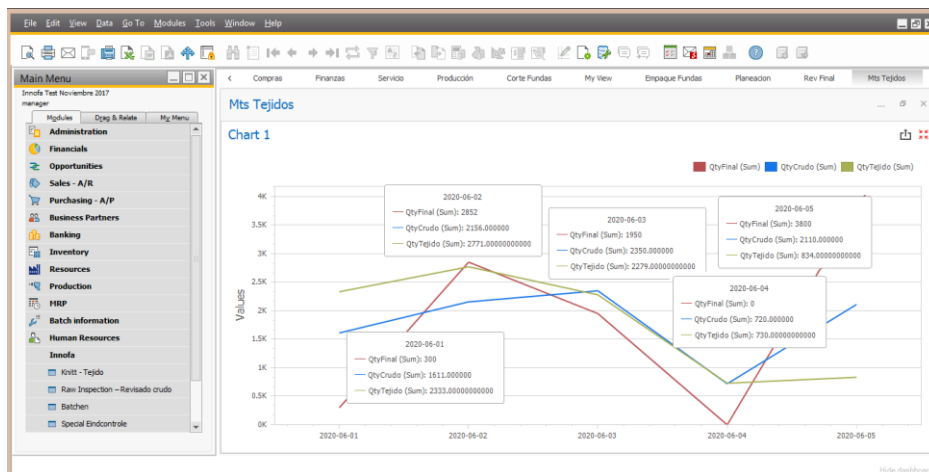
File Edit View Data Go To Modules Tools Window Help

Main Menu
Innofa Test Noviembre 2017
manager
Modules | Drag & Relate | My Menu
Administration
Financials
Opportunities
Sales - A/R
Purchasing - A/P
Business Partners
Banking
Inventory
Resources
Production
MRP
Batch information
Human Resources
Innofa
Knitt - Tejido
Raw Inspection – Revisado crudo
Batchen
Special Eindcontrole

< Compras | Finanzas | Servicio | Producción | Corte Fundas | My View | Empaque Fundas | Planeacion | Rev Final | Mts Tejidos

Mts Tejidos

Chart 1

QtyFinal (Sum) QtyCrudo (Sum) QtyTejido (Sum)

4K
3.5K
3K
2.5K
2K
1.5K
1K
0.5K
0K
Values

2020-06-02
QtyFinal (Sum): 2852
QtyCrudo (Sum): 2156.000000
QtyTejido (Sum): 2771.000000000000

2020-06-03
QtyFinal (Sum): 1950
QtyCrudo (Sum): 2350.000000
QtyTejido (Sum): 2279.000000000000

2020-06-05
QtyFinal (Sum): 3800
QtyCrudo (Sum): 2110.000000
QtyTejido (Sum): 834.000000000000

2020-06-04
QtyFinal (Sum): 0
QtyCrudo (Sum): 720.000000
QtyTejido (Sum): 730.000000000000

2020-06-01
QtyFinal (Sum): 300
QtyCrudo (Sum): 1611.000000
QtyTejido (Sum): 2333.000000000000

2020-06-01 2020-06-02 2020-06-03 2020-06-04 2020-06-05

Hide dashboar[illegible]